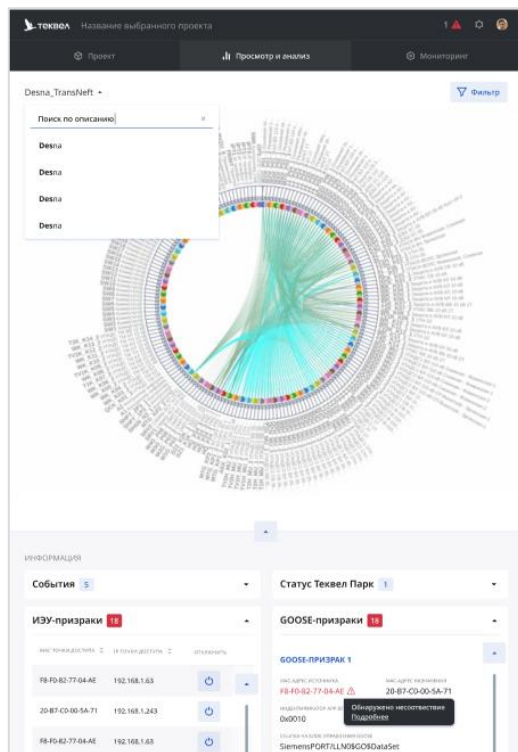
ТЕКВЕЛ Название выбранного проекта 1

Проект | Просмотр и анализ | Мониторинг

Desna_TransNeft

Фильтр

Поиск по описанию

Desna

Desna

Desna

Desna

ИНФОРМАЦИЯ

События 5

Статус Теквел Парк 1

ИЭУ-призраки 18

GOOSE-призраки 18

MAC ТОЧКИ ДОСТУПА | IP ТОЧКИ ДОСТУПА | ОТКЛЮЧИТЬ

| | |
|---|---|
| F8-F0-82-77-04-AE | 192.168.1.63 |
| 20-B7-C0-00-5A-71 | 192.168.1.243 |
| F8-F0-82-77-04-AE | 192.168.1.63 |

GOOSE-ПРИЗРАК 1

MAC АДРЕС ИСТОЧНИКА
F8-F0-82-77-04-AE

MAC АДРЕС НАЗНАЧЕНИЯ
20-B7-C0-00-5A-71

ИДЕНТИФИКАТОР APP ID
0x0010

Обнаружено несоответствие
Подробнее

ССЫЛКА НА БЛОК УПРАВЛЕНИЯ GOOSE
SiemensPORT/LLN0$GO$DataSet